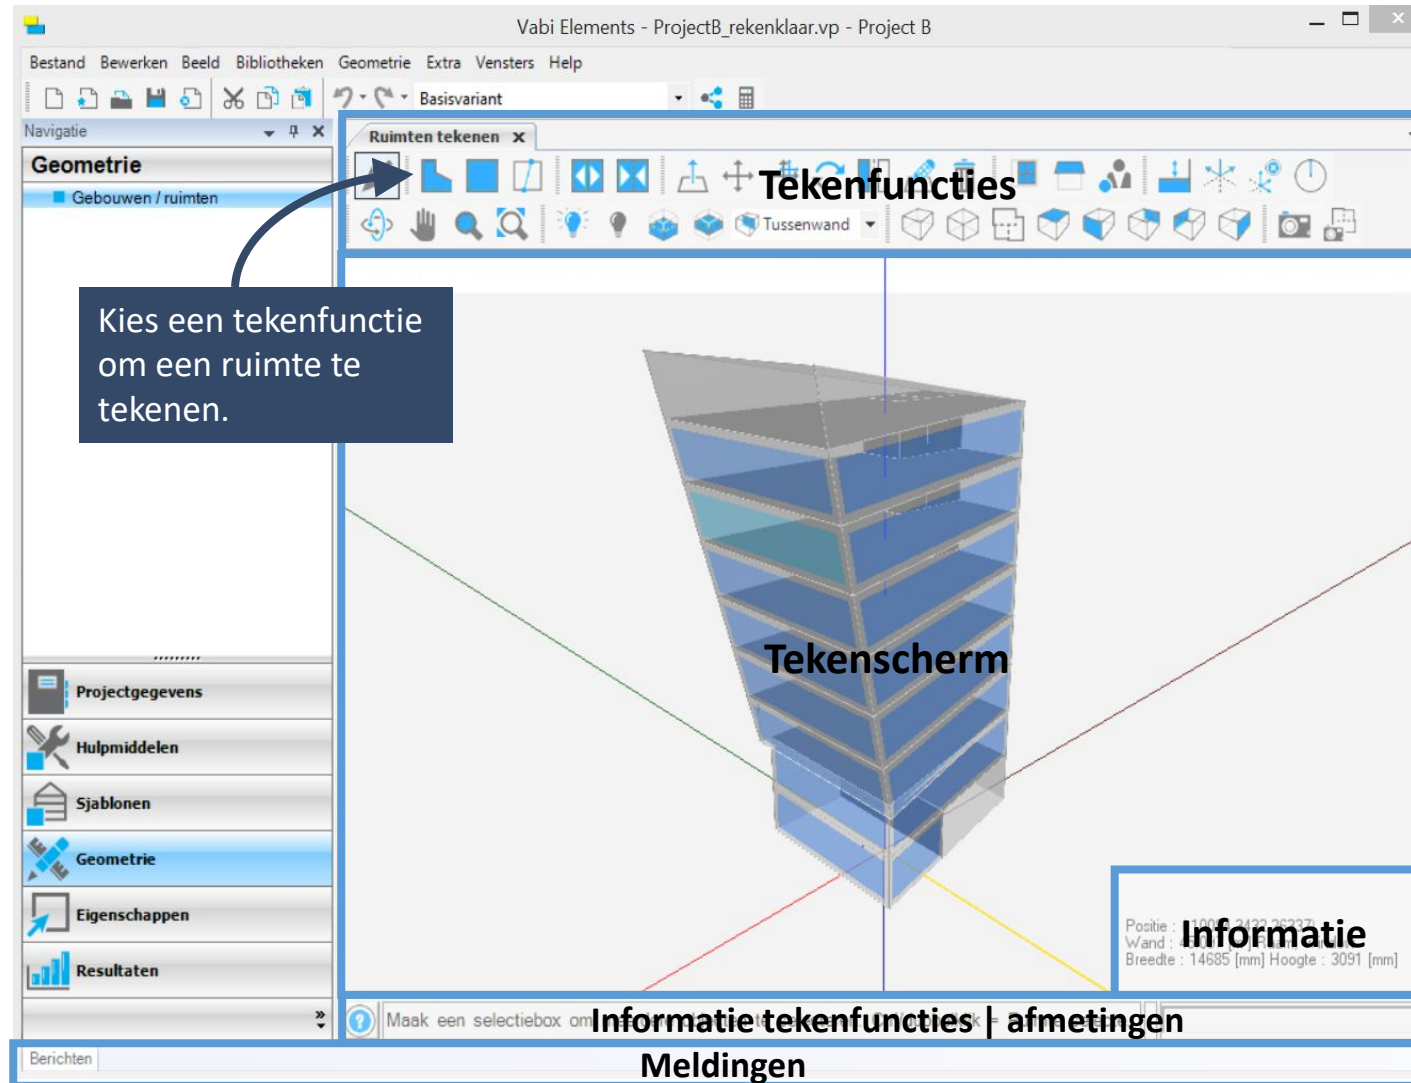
Vabi Elements - ProjectB_rekenklaar.vp - Project B

Bestand Bewerken Beeld Bibliotheken Geometrie Extra Vensters Help

Basisvariant

Navigatie

Geometrie

Gebouwen / ruimten

Ruimten tekenen

Tekenfuncties

Tussenwand

Kies een tekenfunctie om een ruimte te tekenen.

Tekenscherm

Projectgegevens

Hulpmiddelen

Sjablonen

Geometrie

Eigenschappen

Resultaten

Positie : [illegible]
Wand : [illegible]
Breedte : 14685 [mm] Hoogte : 3091 [mm]

Informatie

Maak een selectiebox om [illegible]

Informatie tekenfuncties | afmetingen

Berichten

Meldingen